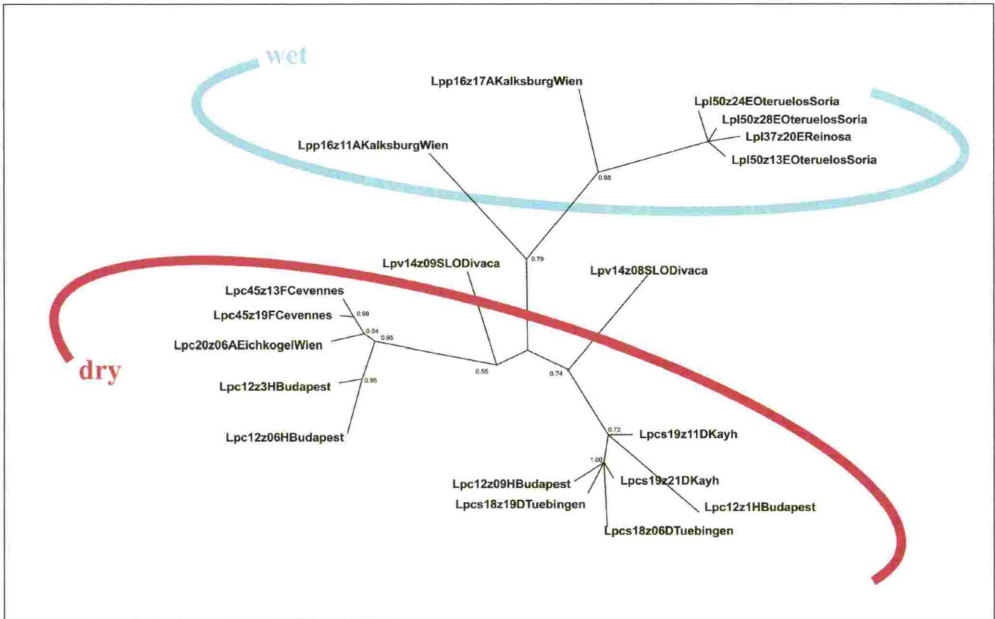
wet

Lpp16z17AKalksburgWien

Lpl50z24EOteruelosSoria
Lpl50z28EOteruelosSoria
Lpl37z20EReinosa
Lpl50z13EOteruelosSoria

Lpp16z11AKalksburgWien

0.98

0.79

Lpv14z09SLODivaca

Lpv14z08SLODivaca

Lpc45z13FCevennes
0.98
Lpc45z19FCevennes
0.54
0.95
Lpc20z06AEichkogelWien

dry

0.55
0.74

Lpc12z3HBudapest
0.95

Lpc12z06HBudapest

0.72
Lpcs19z11DKayh

1.00
Lpc12z09HBudapest
Lpcs19z21DKayh
Lpcs18z19DTuebingen
Lpc12z1HBudapest

Lpcs18z06DTuebingen